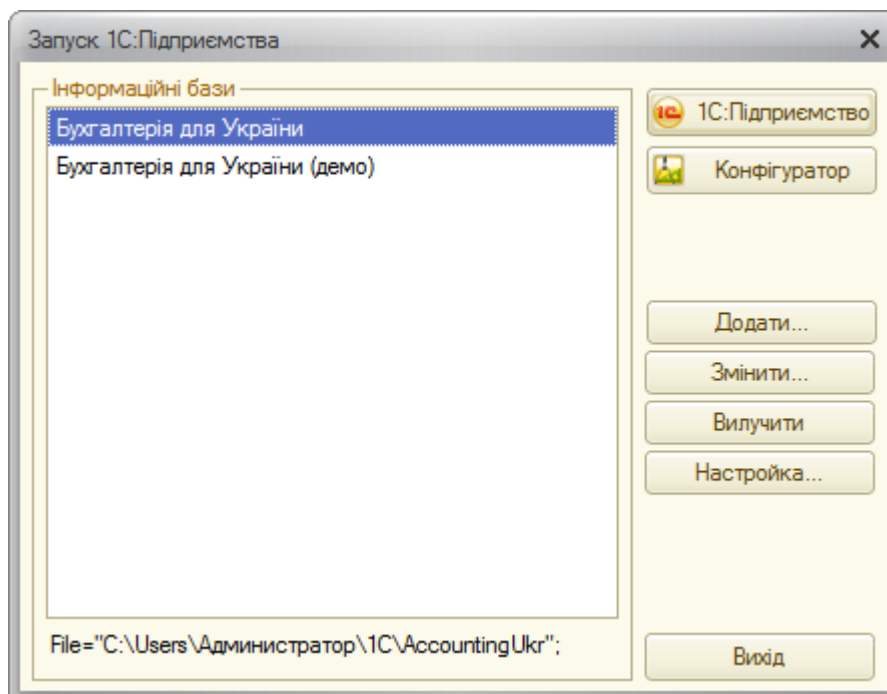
Запуск 1С:Підприємства

×

Інформаційні бази

Бухгалтерія для України

Бухгалтерія для України (демо)

1С 1С:Підприємство

Конфігуратор

Додати...

Змінити...

Вилучити

Настройка...

File="C:\Users\Администратор\1C\AccountingUkr";

Вихід